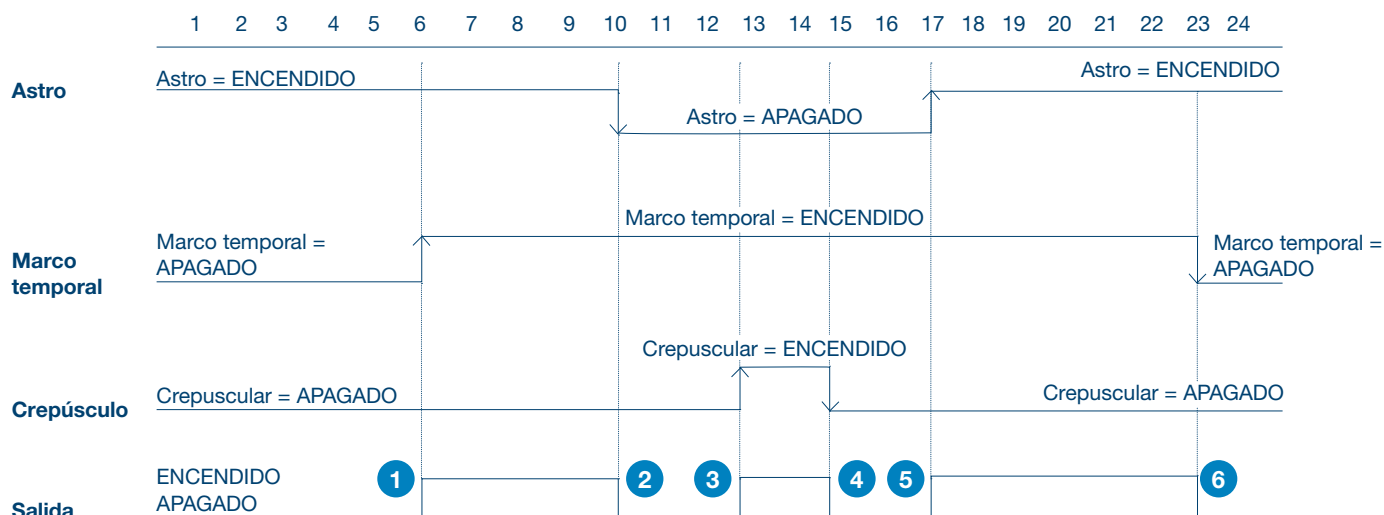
1 2 3 4 5 6 7 8 9 10 11 12 13 14 15 16 17 18 19 20 21 22 23 24

Astro

Astro = ENCENDIDO

Astro = APAGADO

Astro = ENCENDIDO

Marco temporal

Marco temporal = APAGADO

Marco temporal = ENCENDIDO

Marco temporal = APAGADO

Crepúsculo

Crepuscular = APAGADO

Crepuscular = ENCENDIDO

Crepuscular = APAGADO

Salida

ENCENDIDO
APAGADO

1 2 3 4 5 6